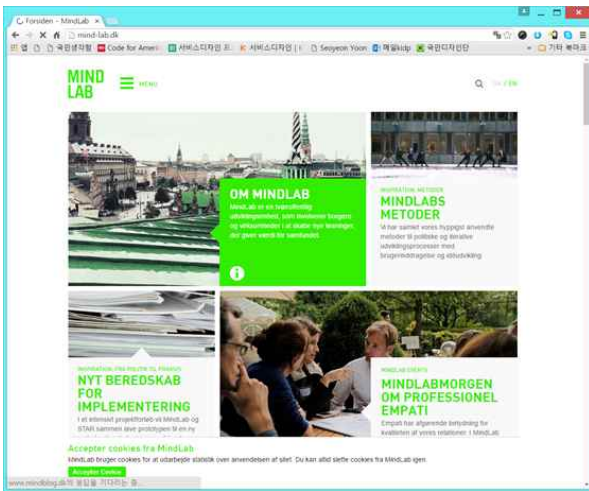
Forsiden - MindLab

mind-lab.dk

앱 국민생각함 Code for Ameri 서비스디자인 프 서비스디자인 | Seoyeon Yoon 메일kidp 국민디자인단 기타 북마크

MIND LAB MENU

DA / EN

OM MINDLAB

MindLab er en tværoffentlig udviklingsenhed, som involverer borgere og virksomheder i at skabe nye løsninger, der giver værdi for samfundet.

INSPIRATION, METODER

MINDLABS METODER

Vi har samlet vores hyppigst anvendte metoder til politiske og iterative udviklingsprocesser med brugerinddragelse og idéudvikling

INSPIRATION, FRA POLITIK TIL PRAKSIS

NYT BEREDSKAB FOR IMPLEMENTERING

I et intensivt projektforløb vil MindLab og STAR sammen lave prototyper til en ny

MINDLAB EVENTS

MINDLABMORGEN OM PROFESSIONEL EMPATI

Empati har afgørende betydning for kvaliteten af vores relationer. I MindLab

Accepter cookies fra MindLab

MindLab bruger cookies for at udarbejde statistik over anvendelsen af sitet. Du kan altid slette cookies fra MindLab igen.

Accepter Cookie

www.mindblog.dk의 응답을 기다리는 중...